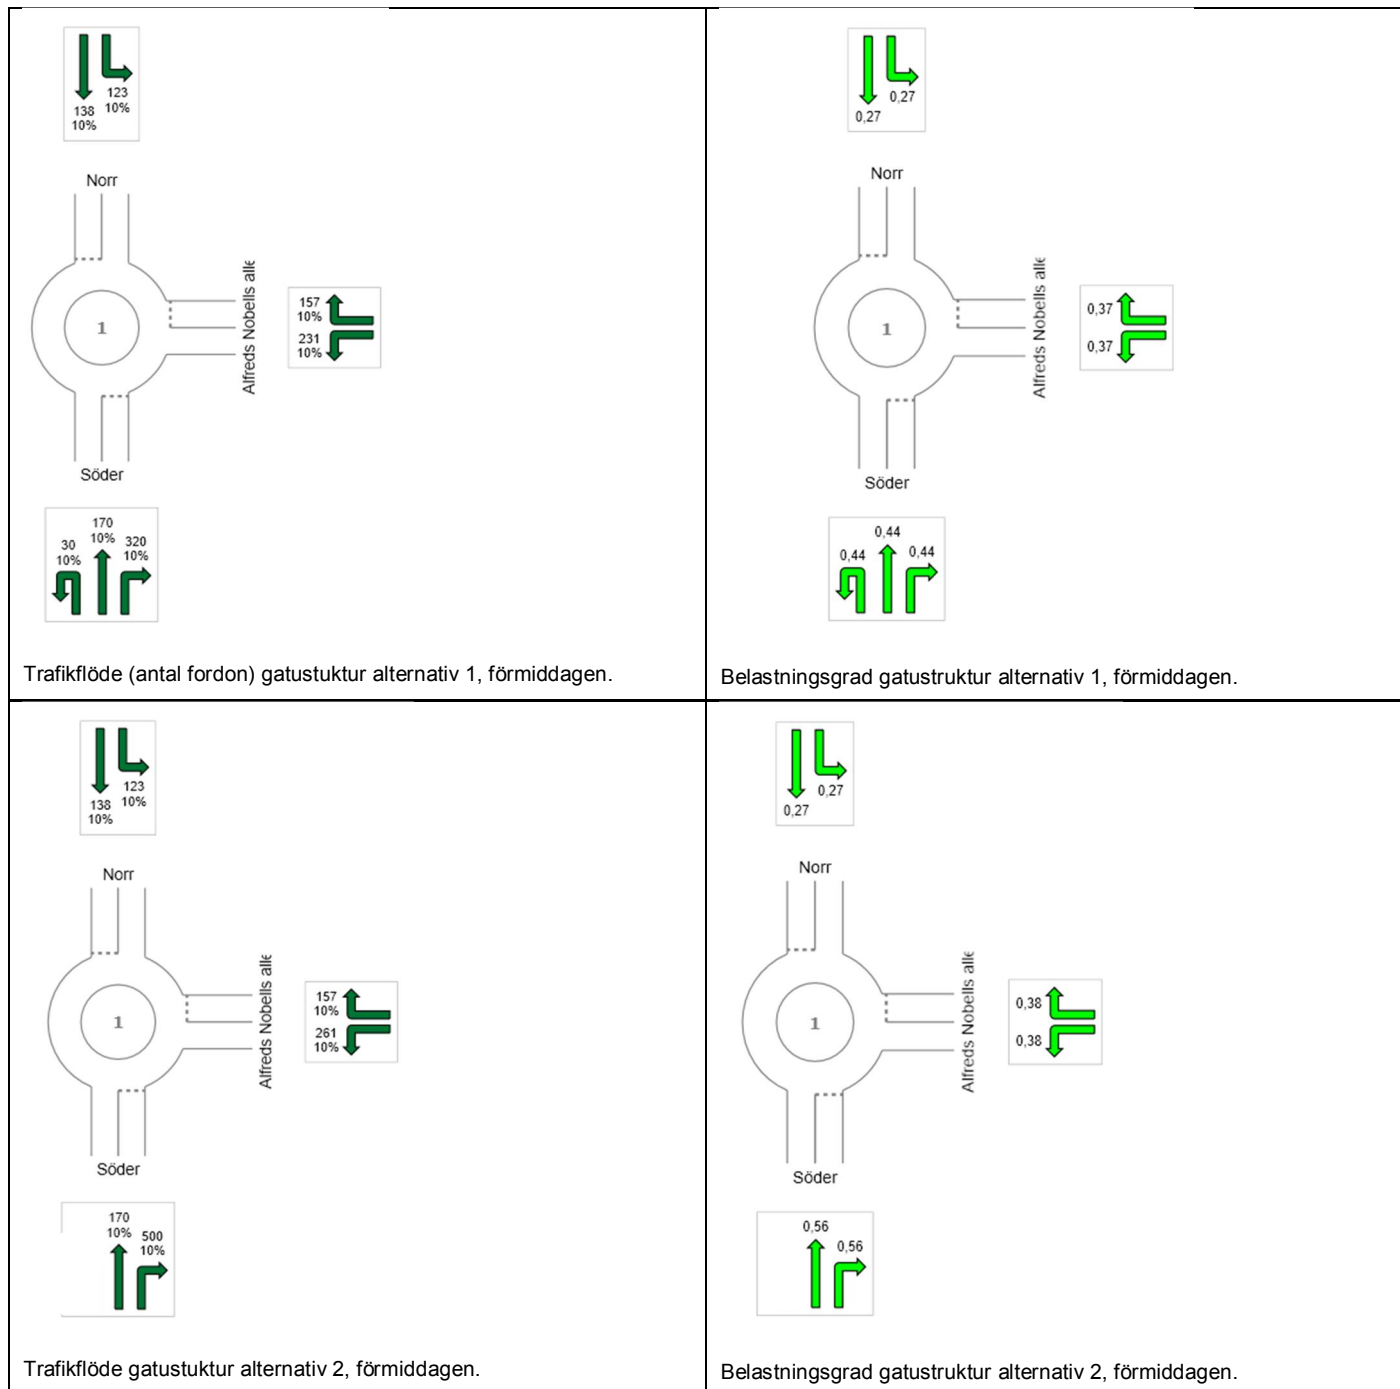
| | |
|---|---|
| 123 10% 138 10% Norr Alfreds Nobells alle 1 157 10% 231 10% Söder 170 10% 30 10% 320 10% Trafikflöde (antal fordon) gatustuktur alternativ 1, förmiddagen. | 0,27 0,27 Norr Alfreds Nobells alle 1 0,37 0,37 Söder 0,44 0,44 0,44 Belastningsgrad gatustruktur alternativ 1, förmiddagen. |
| 123 10% 138 10% Norr Alfreds Nobells alle 1 157 10% 261 10% Söder 170 10% 500 10% Trafikflöde gatustuktur alternativ 2, förmiddagen. | 0,27 0,27 Norr Alfreds Nobells alle 1 0,38 0,38 Söder 0,56 0,56 Belastningsgrad gatustruktur alternativ 2, förmiddagen. |